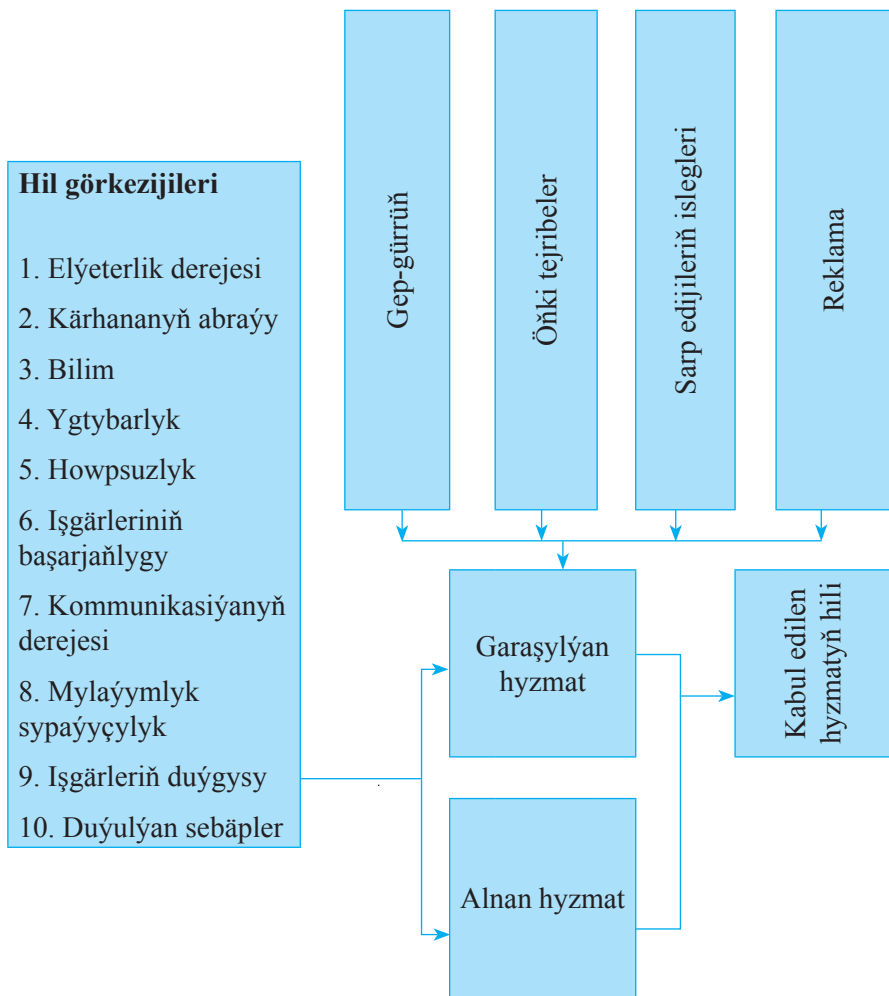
Hil görkezijileri

1. Elýeterlik derejesi

2. Kärhananyň abraýy

3. Bilim

4. Ygtybarlyk

5. Howpsuzlyk

6. Işgärleriniň başarjaňlygy

7. Kommunikasiýanyň derejesi

8. Mylaýymlyk sypaýyçylyk

9. Işgärleriň duýgysy

10. Duýulýan sebäpler

Gep-gürrüň

Öňki tejribeler

Sarp edijileriň islegleri

Reklama

Garaşylýan hyzmat

Kabul edilen hyzmatyň hili

Alnan hyzmat